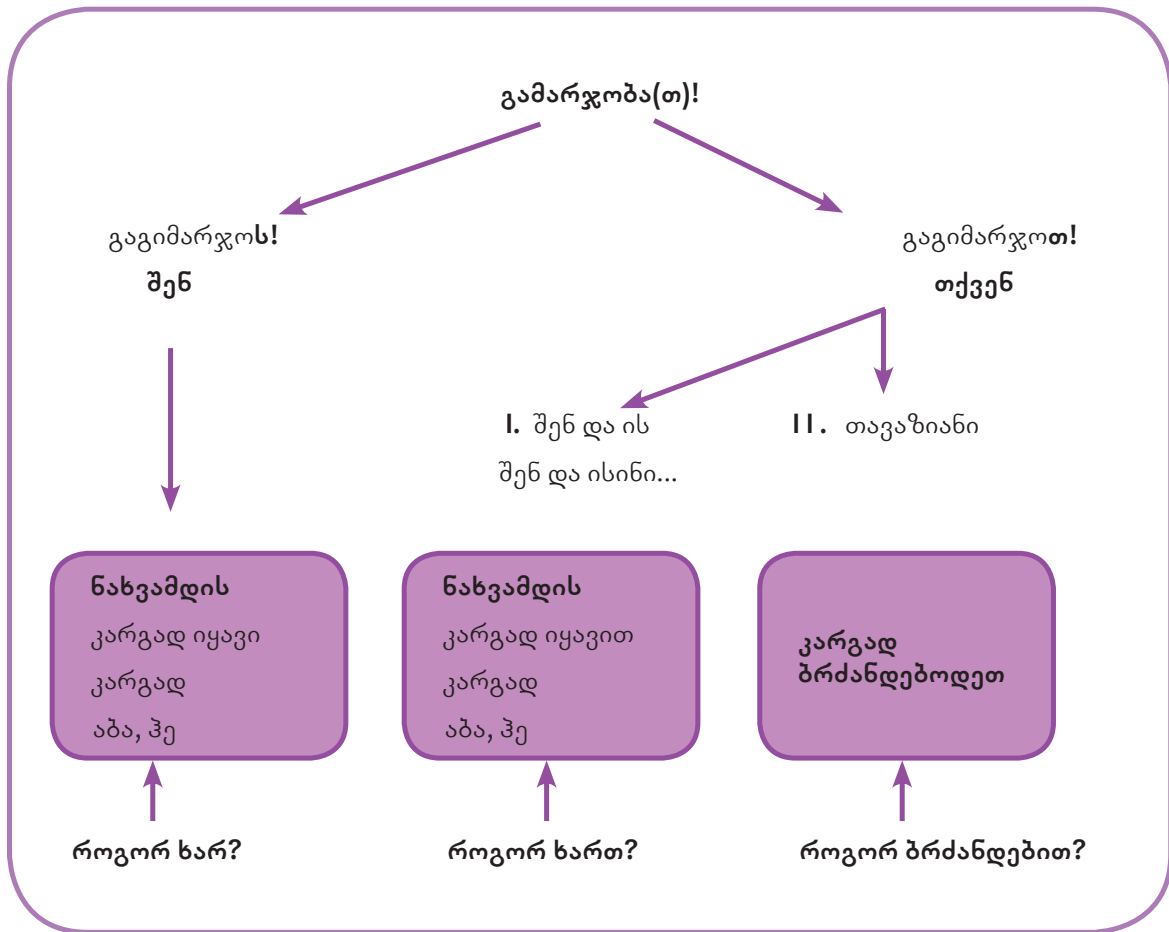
გამარჯობა(თ)!

გაგიმარჯოს!
შენ

გაგიმარჯოთ!
თქვენ

I. შენ და ის
შენ და ისინი...

II. თავაზიანი

ნახვამდის
კარგად იყავი
კარგად
აბა, ჰე

ნახვამდის
კარგად იყავით
კარგად
აბა, ჰე

კარგად ბრძანდებოდეთ

როგორ ხარ?

როგორ ხართ?

როგორ ბრძანდებით?